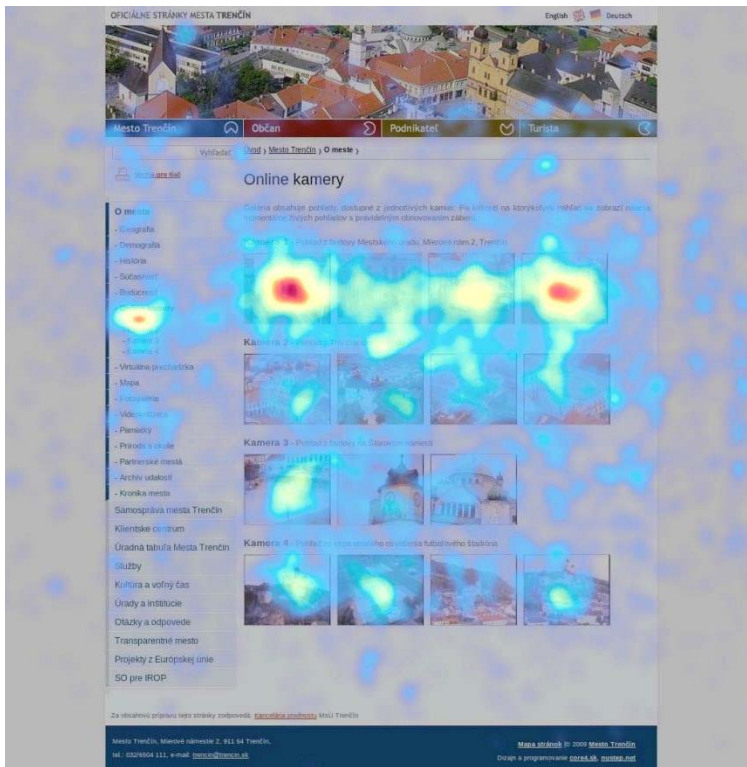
OFICIÁLNE STRÁNKY MESTA TRENČÍN

English Deutsch

Mesto Trenčín Občan Podnikateľ Turista

Vyhľadať

Verzia pre tlač

Úvod › Mesto Trenčín › O meste ›

Online kamery

Galéria obsahuje pohľady dostupné z jednotlivých kamier. Po kliknutí na ktorýkoľvek náhľad sa zobrazí galéria momentálne živých pohľadov s pravidelným obnovovaním záberu.

Kamera 1 - Pohľad z budovy Mestského úradu, Mierové nám.2, Trenčín

Kamera 2 - Pohľad z Trenčianskeho hradu

Kamera 3 - Pohľad z budovy na Štúrovom námestí

Kamera 4 - Pohľad zo strechy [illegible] futbalového štadióna

O meste
- Geografia
- Demografia
- História
- Súčasnosť
- Budúcnosť
- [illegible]
- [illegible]
- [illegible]
- Virtuálna prechádzka
- Mapa
- Fotogaléria
- Videogaléria
- Pamiatky
- Príroda v okolí
- Partnerské mestá
- Archív udalostí
- Kronika mesta
Samospráva mesta Trenčín
Klientske centrum
Úradná tabuľa Mesta Trenčín
Služby
Kultúra a voľný čas
Úrady a inštitúcie
Otázky a odpovede
Transparentné mesto
Projekty z Európskej únie
SO pre IROP

Za obsahovú prípravu tejto stránky zodpovedá: Kancelária prednostu MsÚ Trenčín

Mesto Trenčín, Mierové námestie 2, 911 64 Trenčín,
tel.: 03276504 111, e-mail: trencin@trencin.sk

Mapa stránok © 2009 Mesto Trenčín
Dizajn a programovanie corea.sk, nustep.net